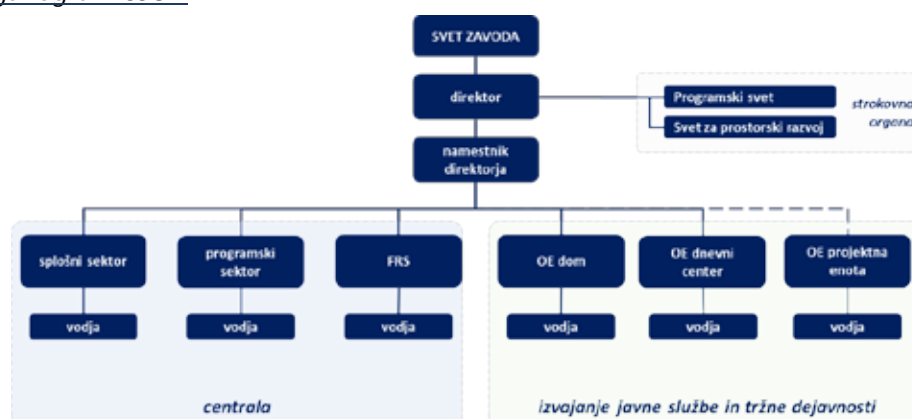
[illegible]

SVET ZAVODA

direktor

Programski svet

Svet za prostorski razvoj

strokovna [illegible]
organ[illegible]

namestnik direktorja

splošni sektor

vodja

programski sektor

vodja

FRS

vodja

OE dom

vodja

OE dnevni center

vodja

OE projektna enota

vodja

centrala

izvajanje javne službe in tržne dejavnosti